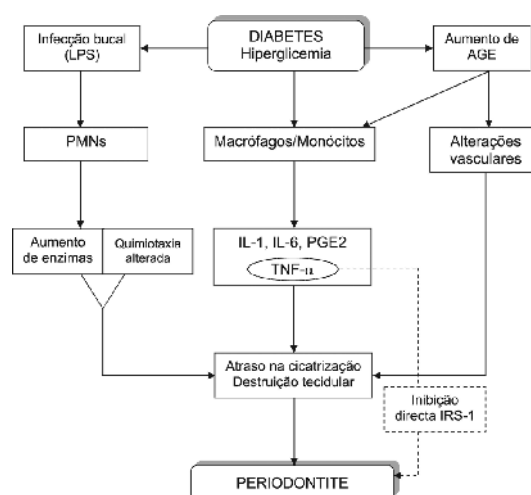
DIABETES
Hiperglicemia

Infecção bucal (LPS)

Aumento de AGE

PMNs

Macrófagos/Monócitos

Alterações vasculares

Aumento de enzimas

Quimiotaxia alterada

IL-1, IL-6, PGE2

TNF-α

Atraso na cicatrização
Destruição tecidular

Inibição directa IRS-1

PERIODONTITE